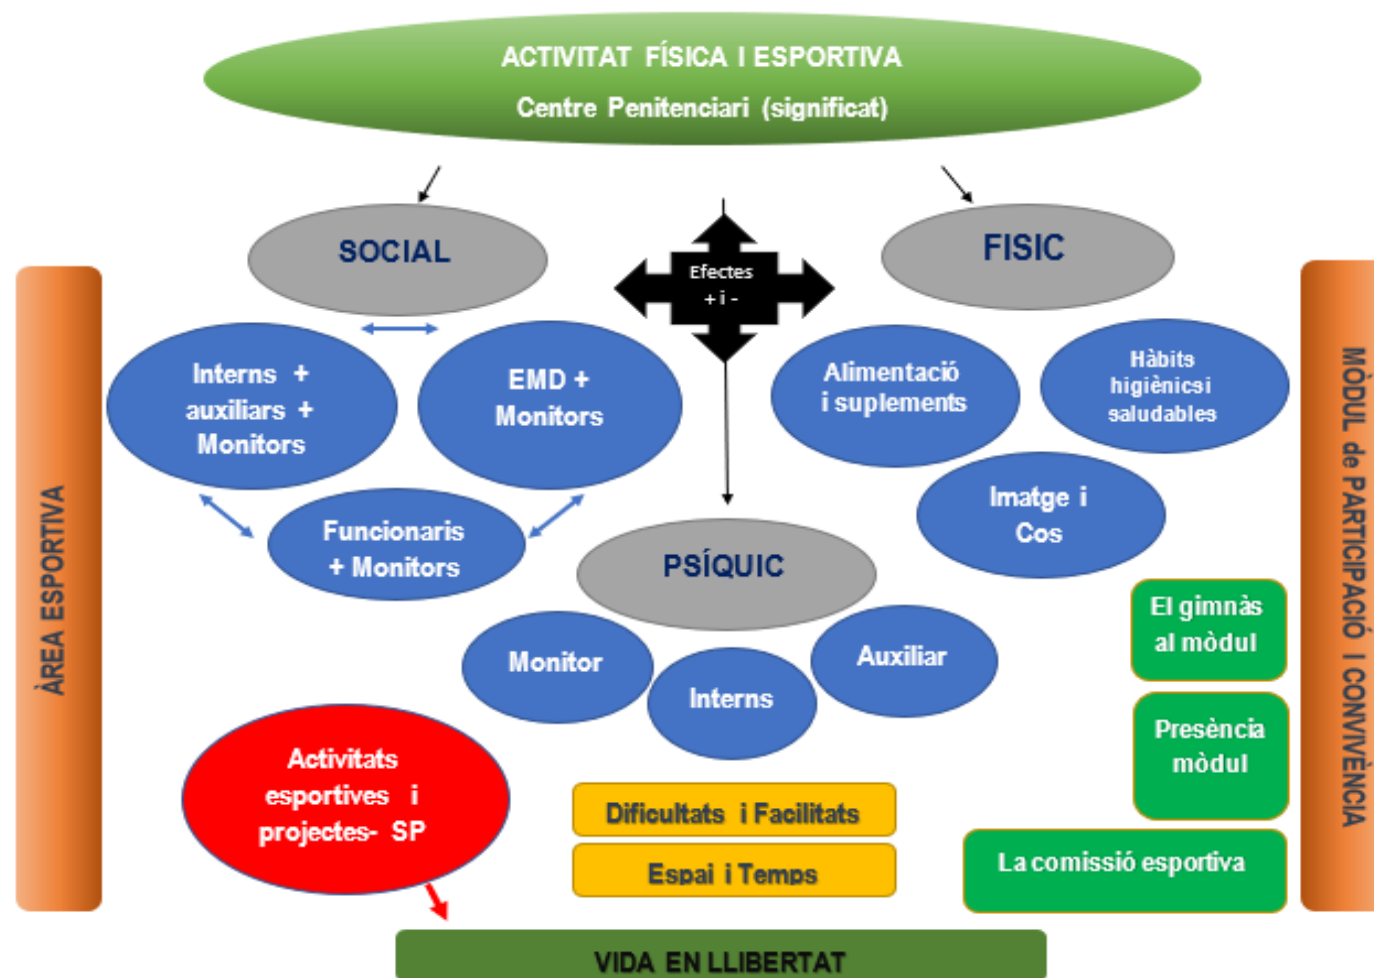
ACTIVITAT FÍSICA I ESPORTIVA
Centre Penitenciari (significat)

SOCIAL

Efectes
+ i -

FISIC

ÀREA ESPORTIVA

Interns + auxiliars + Monitors

EMD + Monitors

Funcionaris + Monitors

Alimentació i suplements

Hàbits higiènicsi saludables

Imatge i Cos

PSÍQUIC

Monitor

Interns

Auxiliar

El gimnàs al mòdul

Presència mòdul

MÒDUL de PARTICIPACIÓ I CONVIVÈNCIA

Activitats esportives i projectes- SP

Dificultats i Facilitats

Espai i Temps

La comissió esportiva

VIDA EN LLIBERTAT